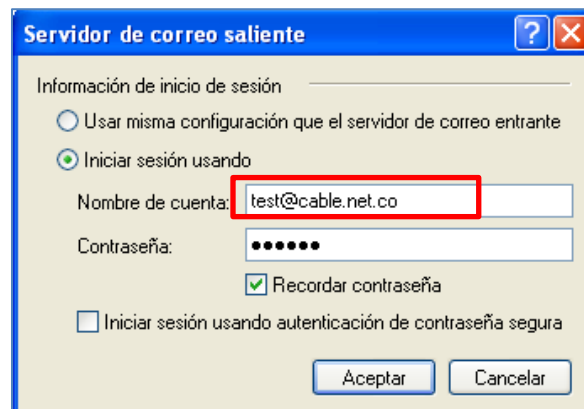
Servidor de correo saliente

?

X

Información de inicio de sesión

Usar misma configuración que el servidor de correo entrante

Iniciar sesión usando

Nombre de cuenta: test@cable.net.co

Contraseña: ●●●●●●

Recordar contraseña

Iniciar sesión usando autenticación de contraseña segura

Aceptar

Cancelar